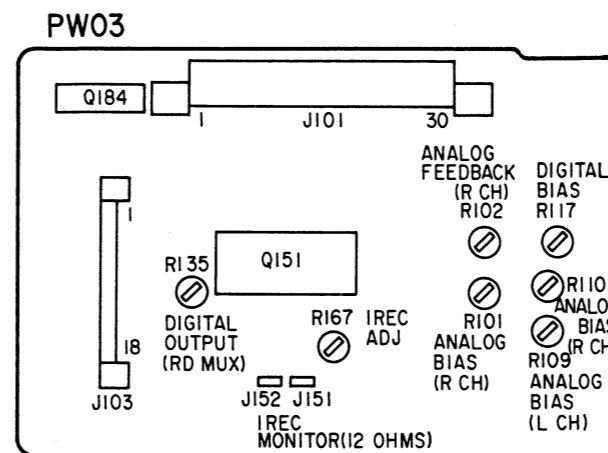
PW03

Q184

1 J101 30

ANALOG FEEDBACK (R CH) R102

DIGITAL BIAS R117

1

Q151

R135

R110 ANALO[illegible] BIA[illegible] (R CH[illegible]

DIGITAL OUTPUT (RD MUX)

R167 IREC ADJ

R101 ANALOG BIAS (R CH)

R109 ANALOG BIAS (L CH)

18

J103

J152 J151

IREC MONITOR(12 OHMS)